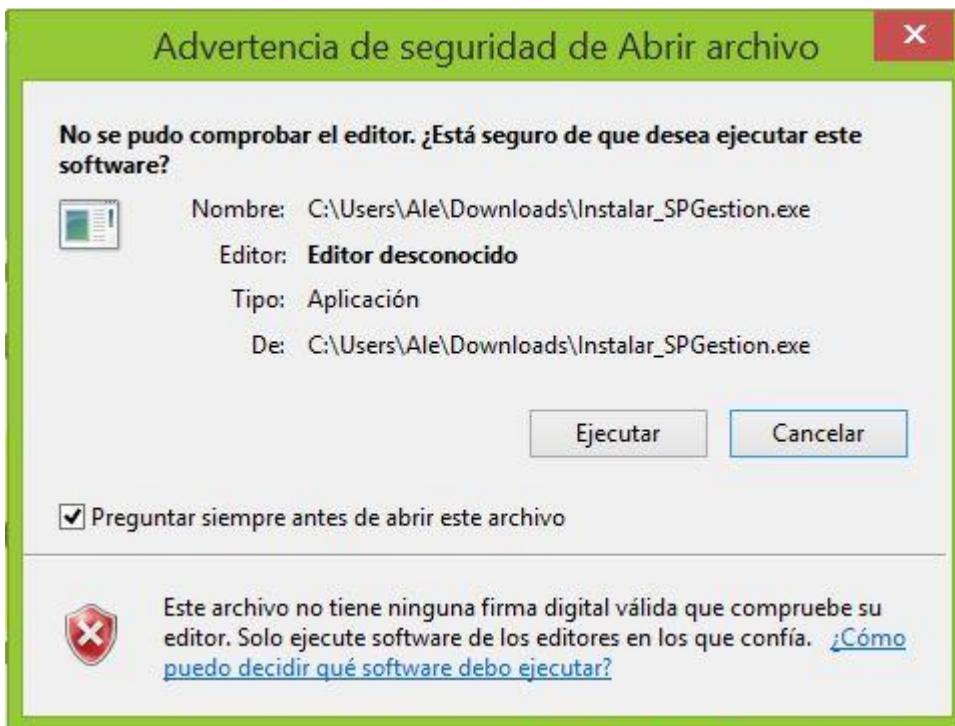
Advertencia de seguridad de Abrir archivo

No se pudo comprobar el editor. ¿Está seguro de que desea ejecutar este software?

Nombre: C:\Users\Ale\Downloads\Instalar_SPGestion.exe
Editor: Editor desconocido
Tipo: Aplicación
De: C:\Users\Ale\Downloads\Instalar_SPGestion.exe

Ejecutar
Cancelar

Preguntar siempre antes de abrir este archivo

Este archivo no tiene ninguna firma digital válida que compruebe su editor. Solo ejecute software de los editores en los que confía. ¿Cómo puedo decidir qué software debo ejecutar?